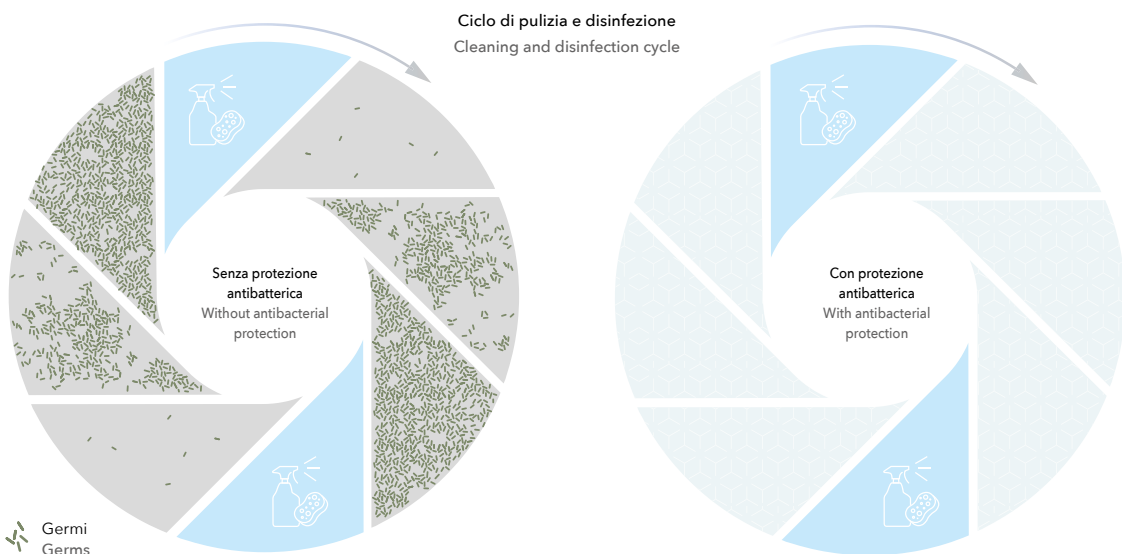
Ciclo di pulizia e disinfezione
Cleaning and disinfection cycle

Senza protezione antibatterica
Without antibacterial protection

Con protezione antibatterica
With antibacterial protection

Germi
Germs